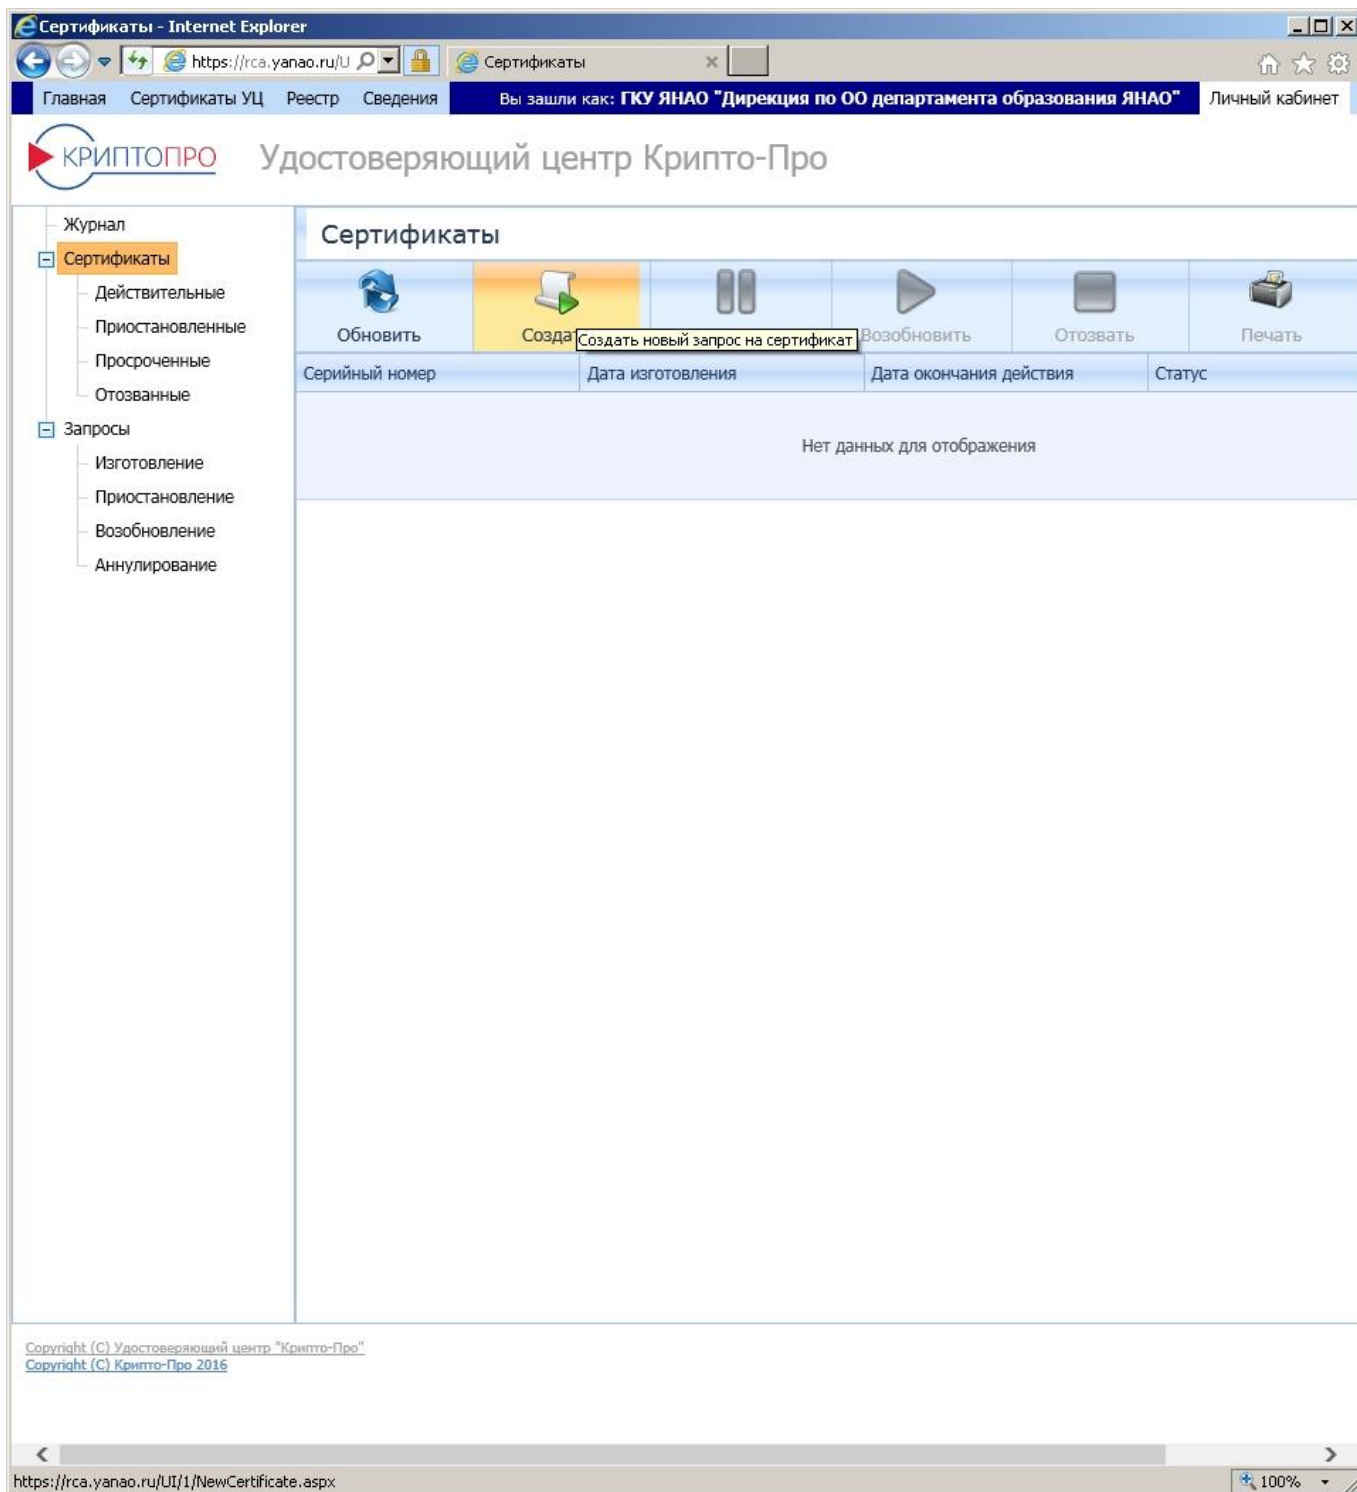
Сертификаты - Internet Explorer

https://rca.yanao.ru/U

Сертификаты

Главная Сертификаты УЦ Реестр Сведения Вы зашли как: ГКУ ЯНАО "Дирекция по ОО департамента образования ЯНАО" Личный кабинет

КРИПТОПРО Удостоверяющий центр Крипто-Про

Журнал
Сертификаты
Действительные
Приостановленные
Просроченные
Отозванные
Запросы
Изготовление
Приостановление
Возобновление
Аннулирование

Сертификаты

Обновить Создат Создать новый запрос на сертификат Возобновить Отозвать Печать

| Серийный номер | Дата изготовления | Дата окончания действия | Статус |
|---|---|---|---|

Нет данных для отображения

Copyright (C) Удостоверяющий центр "Крипто-Про"
Copyright (C) Крипто-Про 2016

https://rca.yanao.ru/UI/1/NewCertificate.aspx

100%